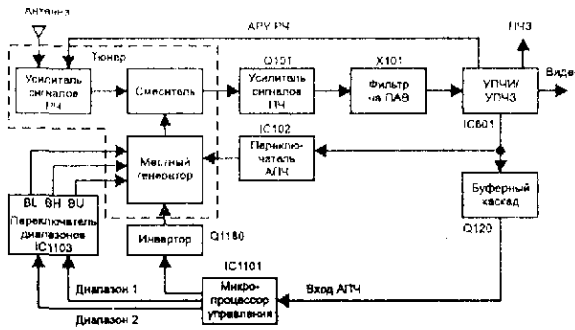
Антенна
АРУ РЧ
ПЧЗ
Тюнер
Усилитель сигналов РЧ
Смеситель
Q101
Усилитель сигналов ПЧ
X101
Фильтр на ПАВ
УПЧИ/ УПЧЗ
Видео
IC102
IC601
Местный генератор
Переключатель АПЧ
BL BH BU
Переключатель диапазонов IC1103
Буферный каскад
Инвертор
Q1180
Q120
IC1101
Диапазон 1
Микропроцессор управления
Вход АПЧ
Диапазон 2